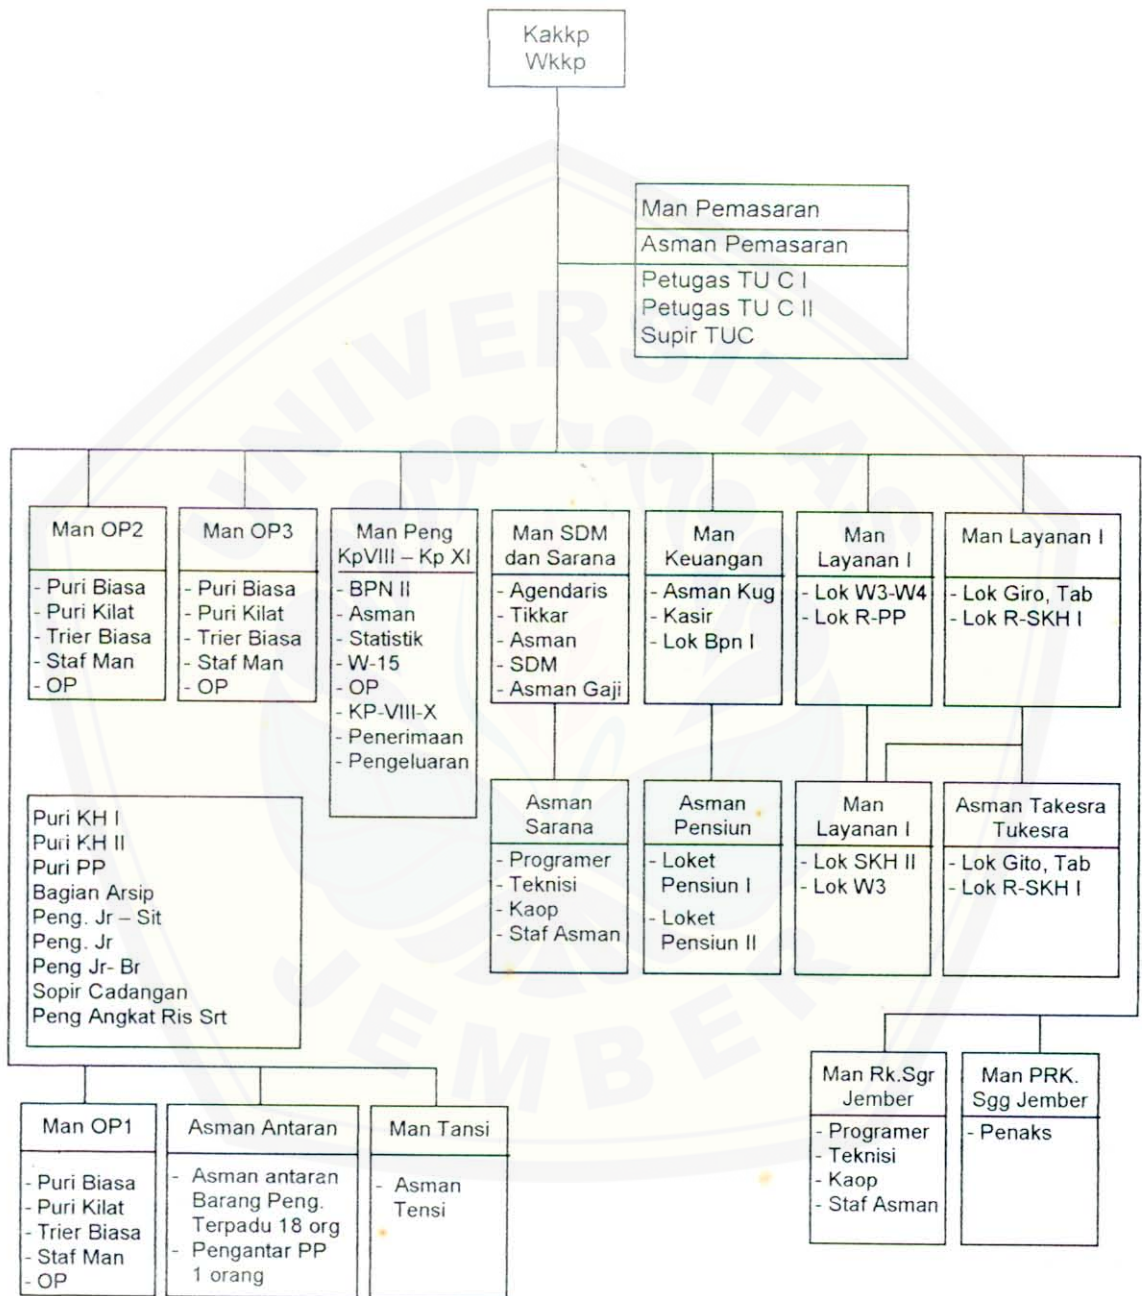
Kakkp
Wkkp

Man Pemasaran
Asman Pemasaran
Petugas TU C I
Petugas TU C II
Supir TUC

Man OP2
- Puri Biasa
- Puri Kilat
- Trier Biasa
- Staf Man
- OP

Man OP3
- Puri Biasa
- Puri Kilat
- Trier Biasa
- Staf Man
- OP

Man Peng KpVIII – Kp XI
- BPN II
- Asman
- Statistik
- W-15
- OP
- KP-VIII-X
- Penerimaan
- Pengeluaran

Man SDM dan Sarana
- Agendaris
- Tikkar
- Asman
- SDM
- Asman Gaji

Man Keuangan
- Asman Kug
- Kasir
- Lok Bpn I

Man Layanan I
- Lok W3-W4
- Lok R-PP

Man Layanan I
- Lok Giro, Tab
- Lok R-SKH I

Puri KH I
Puri KH II
Puri PP
Bagian Arsip
Peng. Jr – Sit
Peng. Jr
Peng Jr- Br
Sopir Cadangan
Peng Angkat Ris Srt

Asman Sarana
- Programer
- Teknisi
- Kaop
- Staf Asman

Asman Pensiun
- Loket Pensiun I
- Loket Pensiun II

Man Layanan I
- Lok SKH II
- Lok W3

Asman Takesra Tukesra
- Lok Gito, Tab
- Lok R-SKH I

Man Rk.Sgr Jember
- Programer
- Teknisi
- Kaop
- Staf Asman

Man PRK. Sgg Jember
- Penaks

Man OP1
- Puri Biasa
- Puri Kilat
- Trier Biasa
- Staf Man
- OP

Asman Antaran
- Asman antaran Barang Peng. Terpadu 18 org
- Pengantar PP 1 orang

Man Tansi
- Asman Tensi